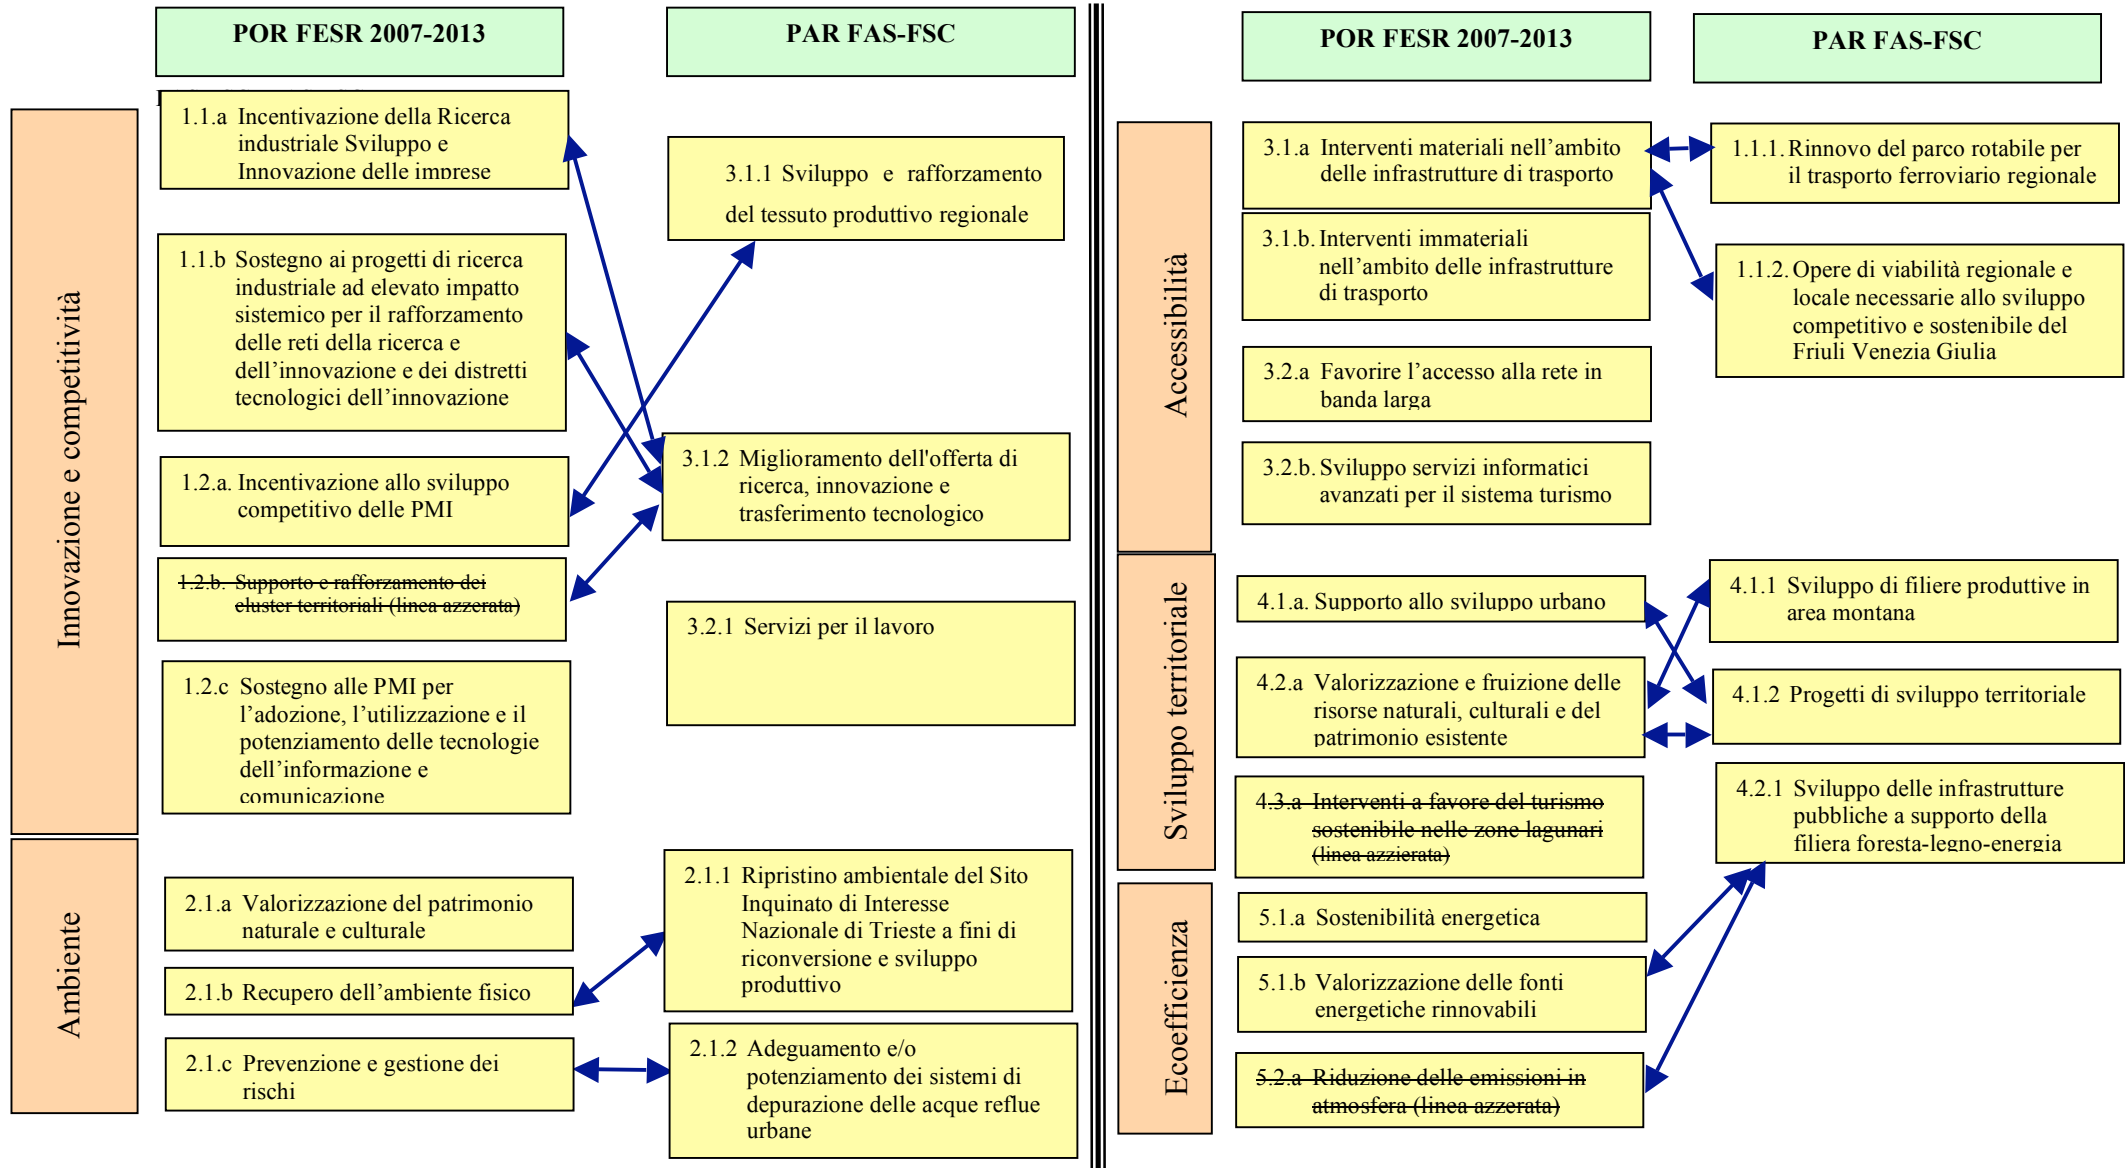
POR FESR 2007-2013

PAR FAS-FSC

Innovazione e competitività

1.1.a Incentivazione della Ricerca industriale Sviluppo e Innovazione delle imprese

1.1.b Sostegno ai progetti di ricerca industriale ad elevato impatto sistemico per il rafforzamento delle reti della ricerca e dell'innovazione e dei distretti tecnologici dell'innovazione

1.2.a. Incentivazione allo sviluppo competitivo delle PMI

~~1.2.b. Supporto e rafforzamento dei cluster territoriali (linea azzerata)~~

1.2.c Sostegno alle PMI per l'adozione, l'utilizzazione e il potenziamento delle tecnologie dell'informazione e comunicazione

3.1.1 Sviluppo e rafforzamento del tessuto produttivo regionale

3.1.2 Miglioramento dell'offerta di ricerca, innovazione e trasferimento tecnologico

3.2.1 Servizi per il lavoro

Ambiente

2.1.a Valorizzazione del patrimonio naturale e culturale

2.1.b Recupero dell'ambiente fisico

2.1.c Prevenzione e gestione dei rischi

2.1.1 Ripristino ambientale del Sito Inquinato di Interesse Nazionale di Trieste a fini di riconversione e sviluppo produttivo

2.1.2 Adeguamento e/o potenziamento dei sistemi di depurazione delle acque reflue urbane

POR FESR 2007-2013

PAR FAS-FSC

Accessibilità

3.1.a Interventi materiali nell'ambito delle infrastrutture di trasporto

3.1.b. Interventi immateriali nell'ambito delle infrastrutture di trasporto

3.2.a Favorire l'accesso alla rete in banda larga

3.2.b. Sviluppo servizi informatici avanzati per il sistema turismo

1.1.1. Rinnovo del parco rotabile per il trasporto ferroviario regionale

1.1.2. Opere di viabilità regionale e locale necessarie allo sviluppo competitivo e sostenibile del Friuli Venezia Giulia

Sviluppo territoriale

4.1.a. Supporto allo sviluppo urbano

4.2.a Valorizzazione e fruizione delle risorse naturali, culturali e del patrimonio esistente

~~4.3.a Interventi a favore del turismo sostenibile nelle zone lagunari (linea azzierata)~~

4.1.1 Sviluppo di filiere produttive in area montana

4.1.2 Progetti di sviluppo territoriale

4.2.1 Sviluppo delle infrastrutture pubbliche a supporto della filiera foresta-legno-energia

Ecoefficienza

5.1.a Sostenibilità energetica

5.1.b Valorizzazione delle fonti energetiche rinnovabili

~~5.2.a Riduzione delle emissioni in atmosfera (linea azzerata)~~